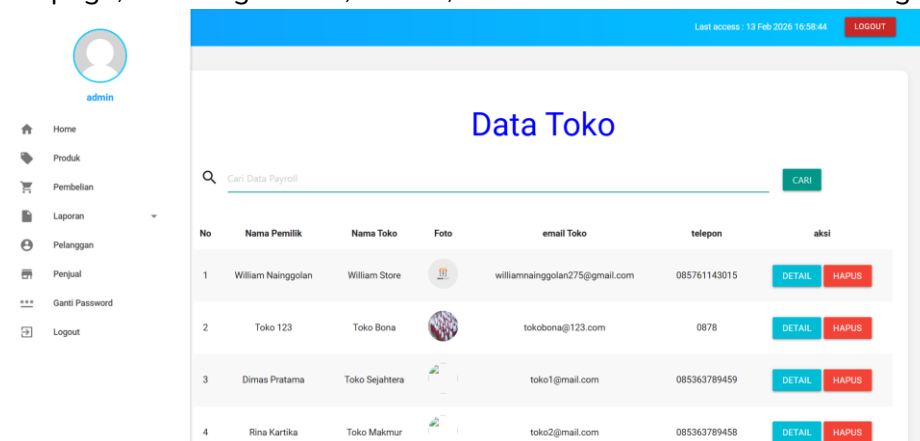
Last access : 13 Feb 2026 16:58:44 LOGOUT

admin

Home
Produk
Pembelian
Laporan
Pelanggan
Penjual
Ganti Password
Logout

Data Toko

Cari Data Payroll CARI

| No | Nama Pemilik | Nama Toko | Foto | email Toko | telepon | aksi |
|---|---|---|---|---|---|---|
| 1 | William Nainggolan | William Store | | williamnainggolan275@gmail.com | 085761143015 | DETAIL HAPUS |
| 2 | Toko 123 | Toko Bona | | tokobona@123.com | 0878 | DETAIL HAPUS |
| 3 | Dimas Pratama | Toko Sejahtera | | toko1@mail.com | 085363789459 | DETAIL HAPUS |
| 4 | Rina Kartika | Toko Makmur | | toko2@mail.com | 085363789458 | DETAIL HAPUS |